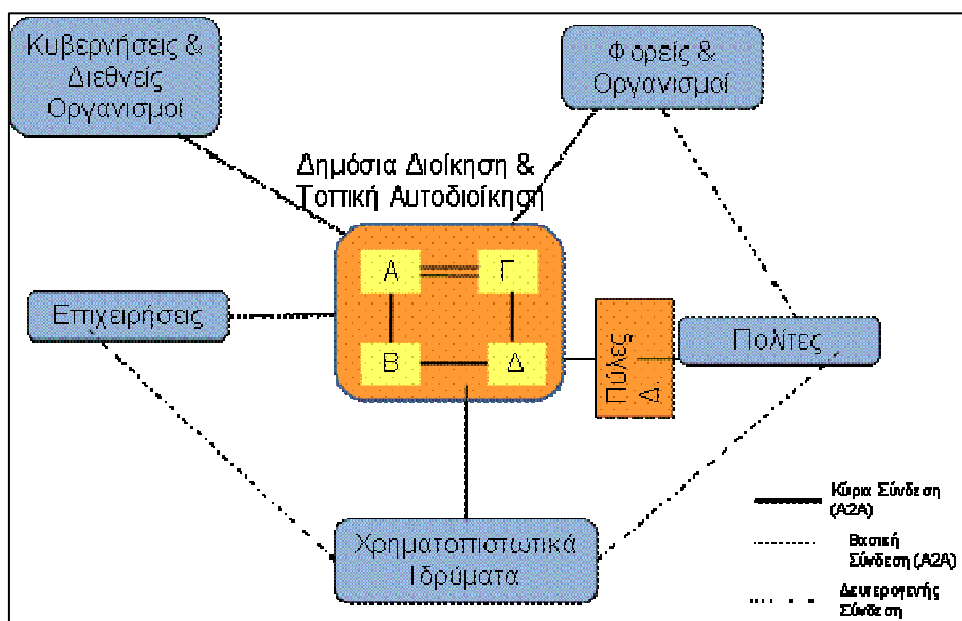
Κυβερνήσεις & Διεθνείς Οργανισμοί

Φορείς & Οργανισμοί

Δημόσια Διοίκηση & Τοπική Αυτοδιοίκηση

Α

Γ

Β

Δ

Επιχειρήσεις

Πύλες Δ.

Πολίτες

Χρηματοπιστωτικά Ιδρύματα

Κύρια Σύνδεση (Α2Α)

Βασική Σύνδεση (Α2Α)

Δευτερογενής Σύνδεση